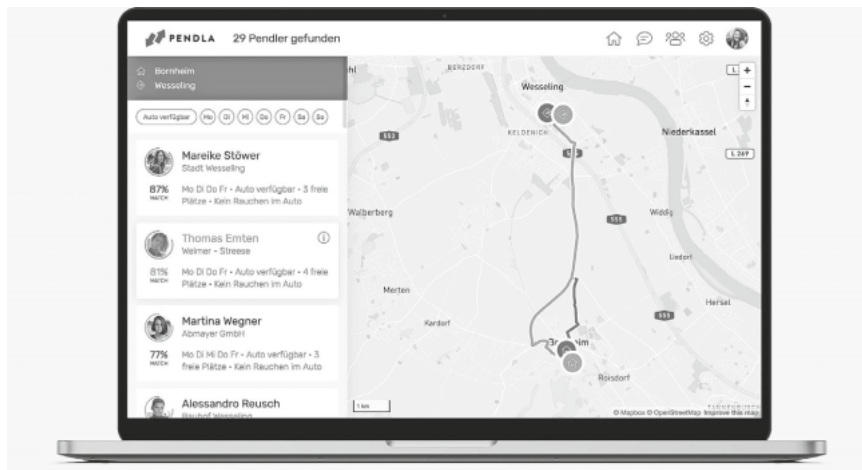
PENDLA 29 Pendler gefunden

Bornheim
Wesseling

Auto verfügbar Mo Di Mi Do Fr Sa So

Mareike Stöwer
Stadt Wesseling
87% MATCH Mo Di Do Fr • Auto verfügbar • 3 freie Plätze • Kein Rauchen im Auto

Thomas Emten
Weimer - Streese
81% MATCH Mo Di Do Fr • Auto verfügbar • 4 freie Plätze • Kein Rauchen im Auto

Martina Wegner
Abmayer GmbH
77% MATCH Mo Di Mi Do Fr • Auto verfügbar • 3 freie Plätze • Kein Rauchen im Auto

Alessandro Reusch
Bauhof Wesseling

ihl
BERZDORF
Wesseling
KELDENICH
555
Niederkassel
L 269
Walberberg
555
Widdig
Uedorf
Merten
Hersel
Kardorf
555
Bornheim
Roisdorf
1 km
© Mapbox © OpenStreetMap Improve this map